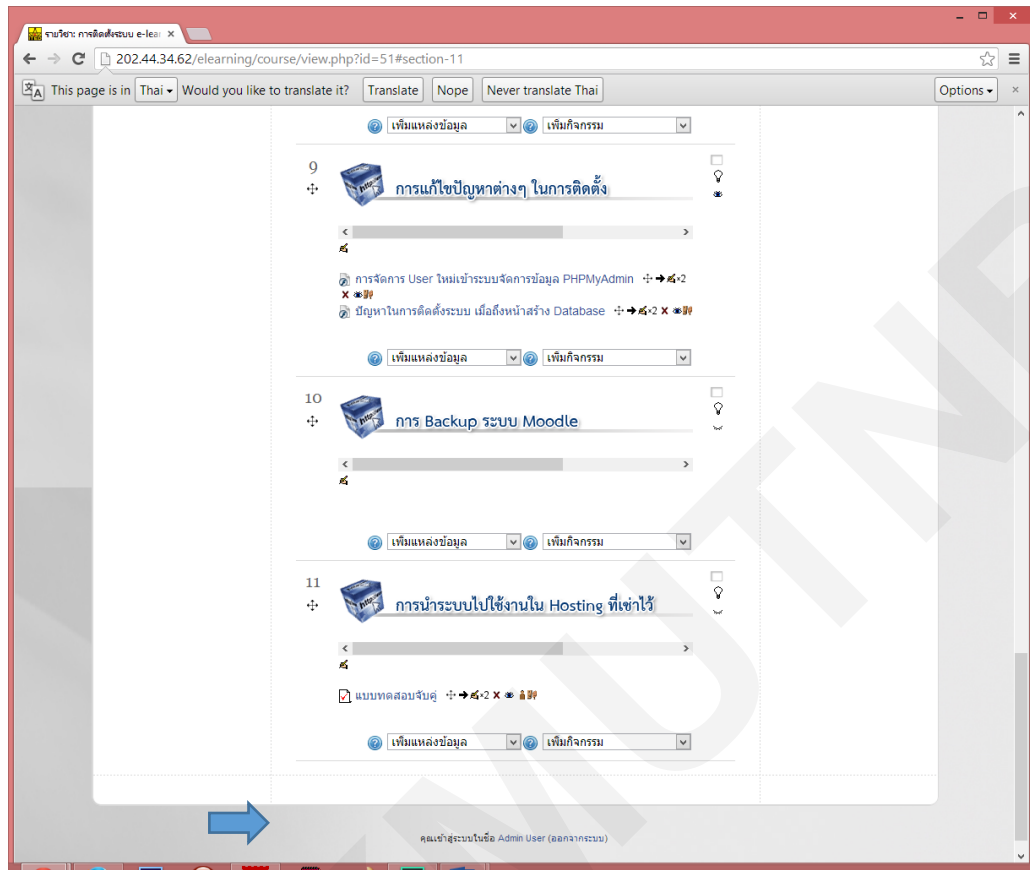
รายวิชา: การติดตั้งระบบ e-lea ×

202.44.34.62/elearning/course/view.php?id=51#section-11

This page is in Thai Would you like to translate it? Translate Nope Never translate Thai Options

เพิ่มแหล่งข้อมูล เพิ่มกิจกรรม

9

การแก้ไขปัญหาต่างๆ ในการติดตั้ง

การจัดการ User ใหม่เข้าระบบจัดการข้อมูล PHPMyAdmin

ปัญหาในการติดตั้งระบบ เมื่อถึงหน้าสร้าง Database

เพิ่มแหล่งข้อมูล เพิ่มกิจกรรม

10

การ Backup ระบบ Moodle

เพิ่มแหล่งข้อมูล เพิ่มกิจกรรม

11

การนำระบบไปใช้งานใน Hosting ที่เช่าไว้

แบบทดสอบจับคู่

เพิ่มแหล่งข้อมูล เพิ่มกิจกรรม

คุณเข้าสู่ระบบในชื่อ Admin User (ออกจากระบบ)